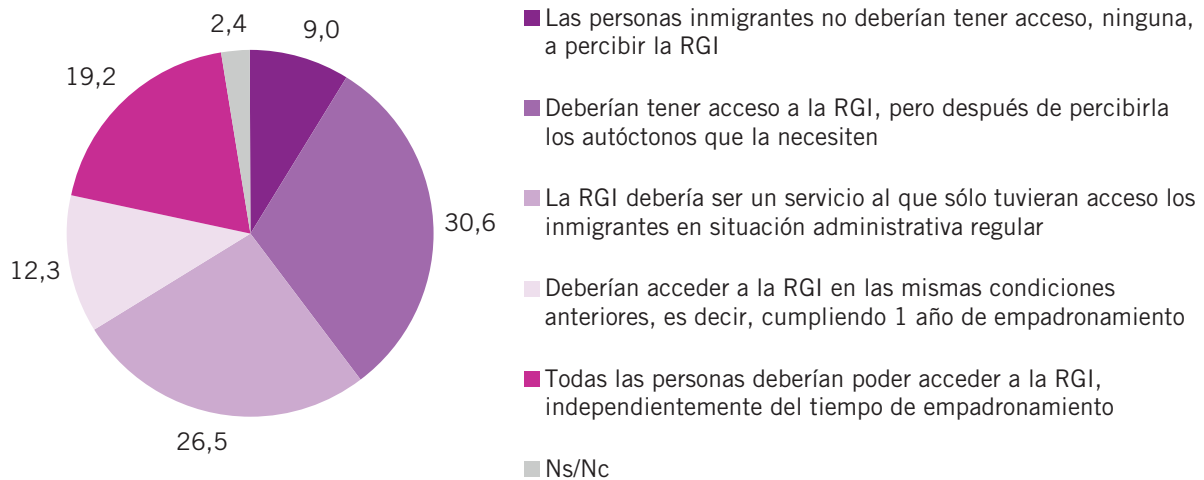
2,4
9,0
19,2
30,6
12,3
26,5

Las personas inmigrantes no deberían tener acceso, ninguna, a percibir la RGI

Deberían tener acceso a la RGI, pero después de percibirla los autóctonos que la necesiten

La RGI debería ser un servicio al que sólo tuvieran acceso los inmigrantes en situación administrativa regular

Deberían acceder a la RGI en las mismas condiciones anteriores, es decir, cumpliendo 1 año de empadronamiento

Todas las personas deberían poder acceder a la RGI, independientemente del tiempo de empadronamiento

Ns/Nc